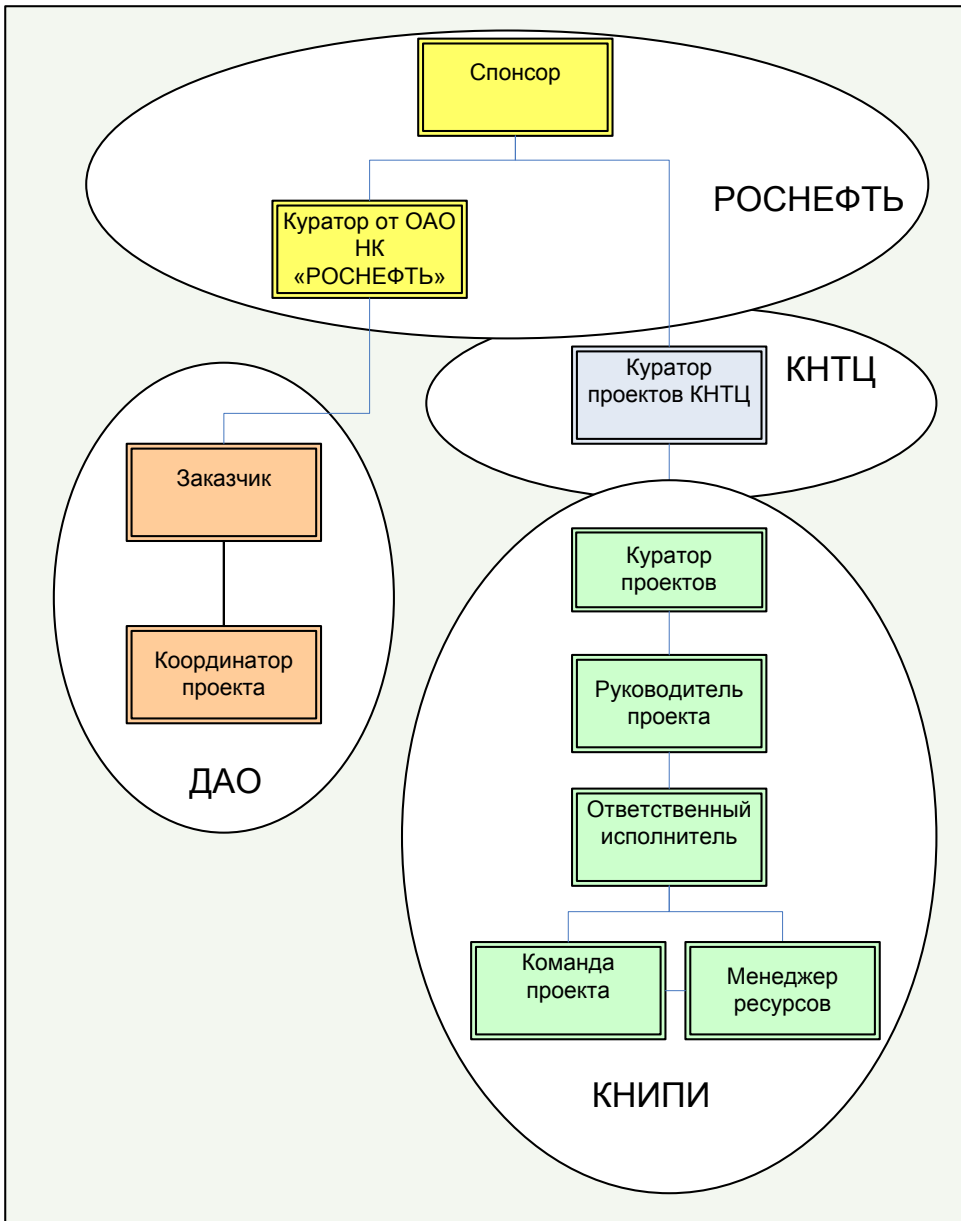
Спонсор

РОСНЕФТЬ

Куратор от ОАО НК «РОСНЕФТЬ»

Куратор проектов КНТЦ

КНТЦ

Заказчик

Координатор проекта

ДАО

Куратор проектов

Руководитель проекта

Ответственный исполнитель

Команда проекта

Менеджер ресурсов

КНИПИ